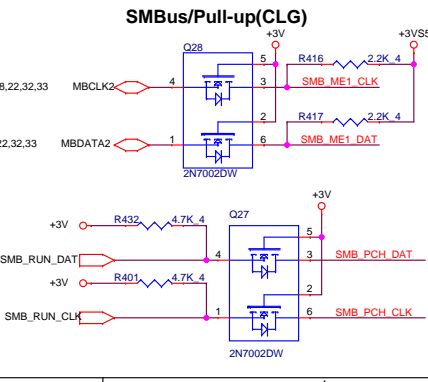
SMBus/Pull-up(CLG)

+3V

+3VS5

Q28

5

R416

2.2K_4

8,22,32,33

MBCLK2

4

3

SMB_ME1_CLK

2

R417

2.2K_4

22,32,33

MBDATA2

1

6

SMB_ME1_DAT

2N7002DW

+3V

+3V

R432

4.7K_4

Q27

5

SMB_RUN_DAT

4

3

SMB_PCH_DAT

+3V

R401

4.7K_4

2

SMB_RUN_CLK

1

6

SMB_PCH_CLK

2N7002DW